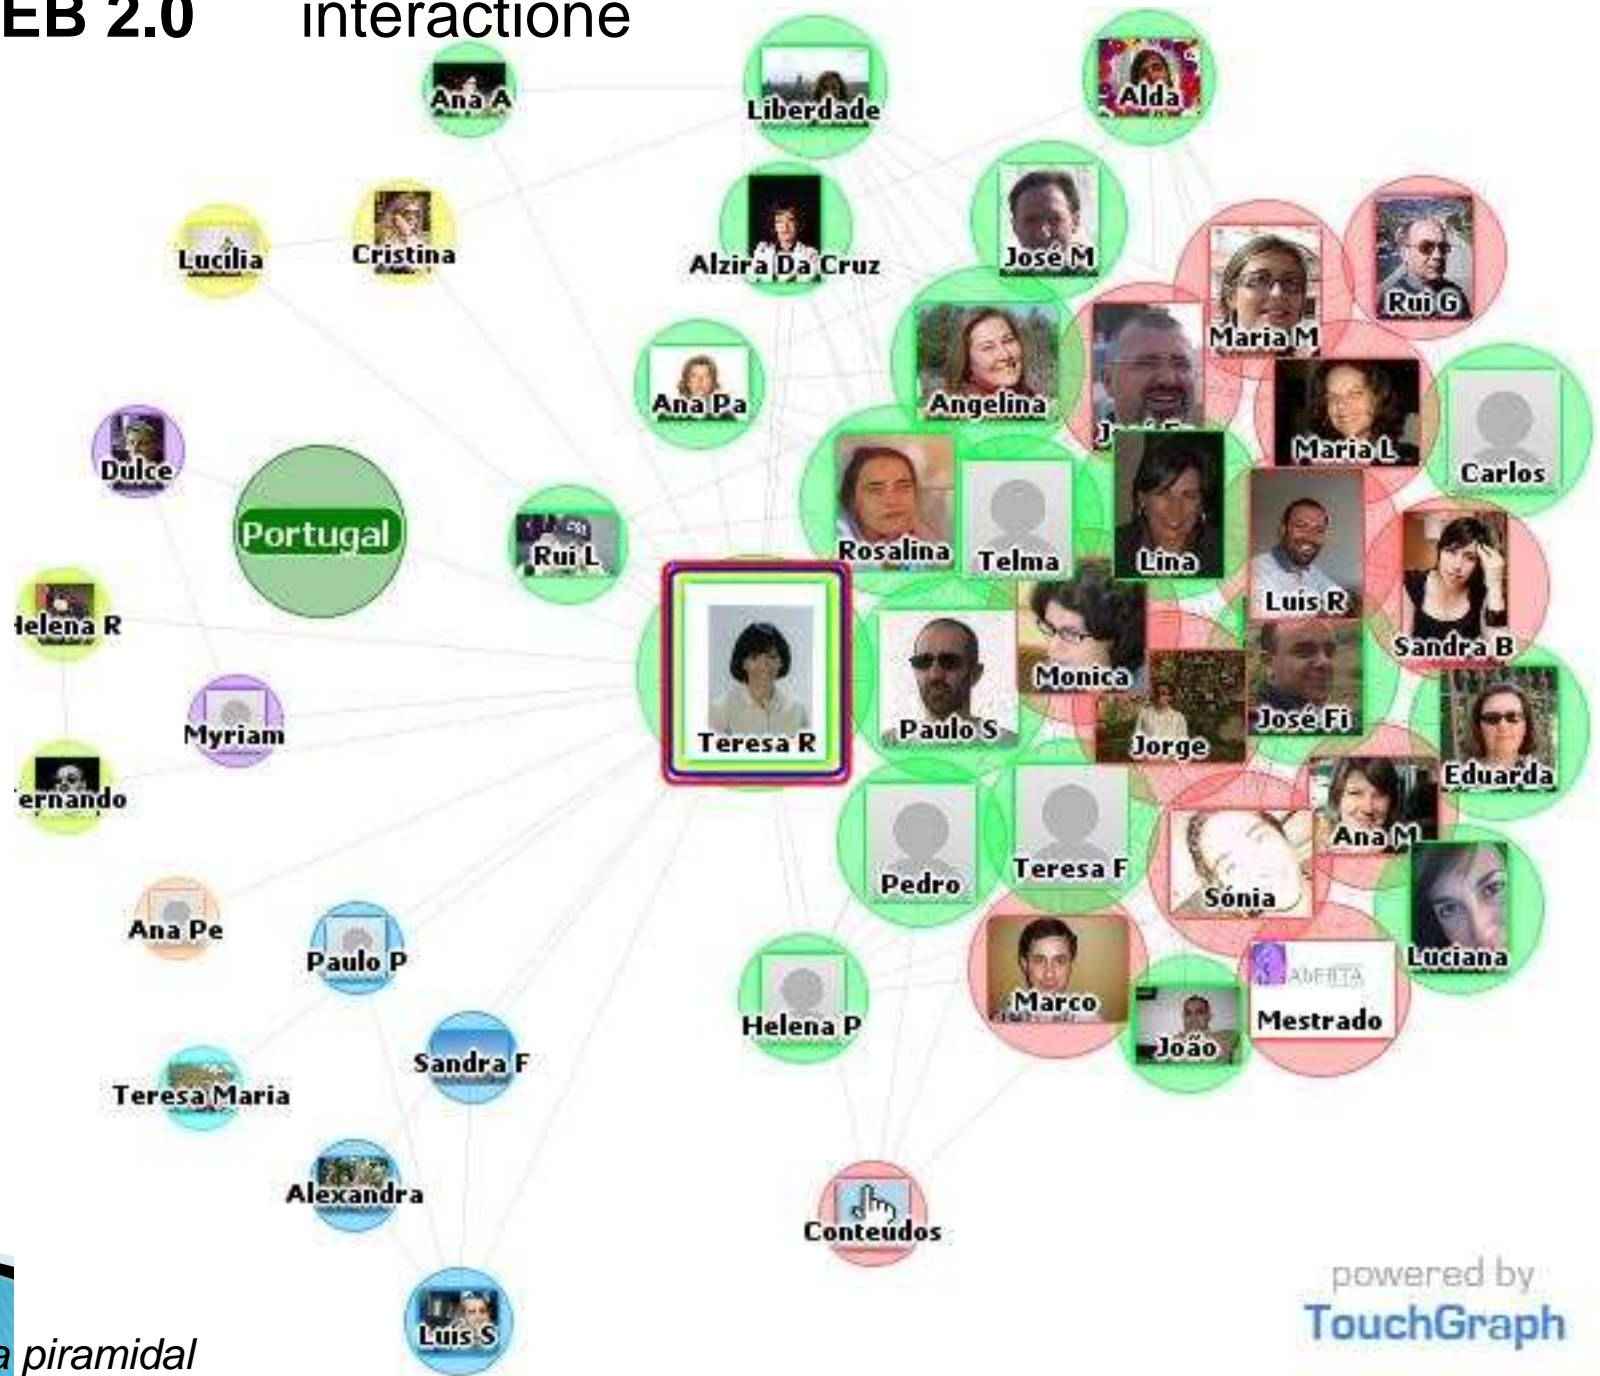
EB 2.0 interactione

Ana A
Liberdade
Alda
Lucilia
Cristina
Alzira Da Cruz
José M
Rui G
Maria M
Angelina
Ana Pa
Maria L
Carlos
Dulce
Portugal
Rui L
Rosalina
Telma
Lina
Luis R
Sandra B
Helena R
Teresa R
Paulo S
Monica
José Fi
Eduarda
Myriam
Jorge
Fernando
Ana M
Pedro
Teresa F
Sónia
Luciana
Ana Pe
Paulo P
Helena P
Marco
Mestrado
João
Sandra F
Teresa Maria
Alexandra
Conteudos
Luis S
powered by TouchGraph
a piramidal